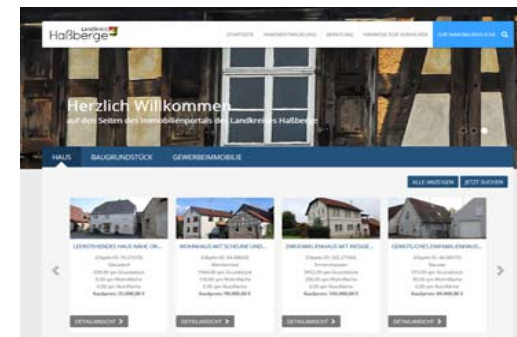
Landkreis
Haßberge

STARTSEITE IMMOBILIENVERMITTLUNG BERATUNG HINWEISE FÜR VERKÄUFER ZUR IMMOBILIENSUCHE

Herzlich Willkommen
auf den Seiten des Immobilienportals des Landkreises Haßberge

HAUS BAUGRUNDSTÜCK GEWERBEIMMOBILIE

ALLE ANZEIGEN JETZT SUCHEN

LEERSTEHENDES HAUS NAHE OR...
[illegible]
Kaufpreis: 25.000,00 €
DETAILANSICHT

WOHNHAUS MIT SCHEUNE UND...
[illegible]
Kaufpreis: 99.000,00 €
DETAILANSICHT

ZWEIFAMILIENHAUS MIT WIDGE...
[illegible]
Kaufpreis: 150.000,00 €
DETAILANSICHT

GEMÜTLICHES EINFAMILIENHAUS...
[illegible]
Kaufpreis: 65.000,00 €
DETAILANSICHT